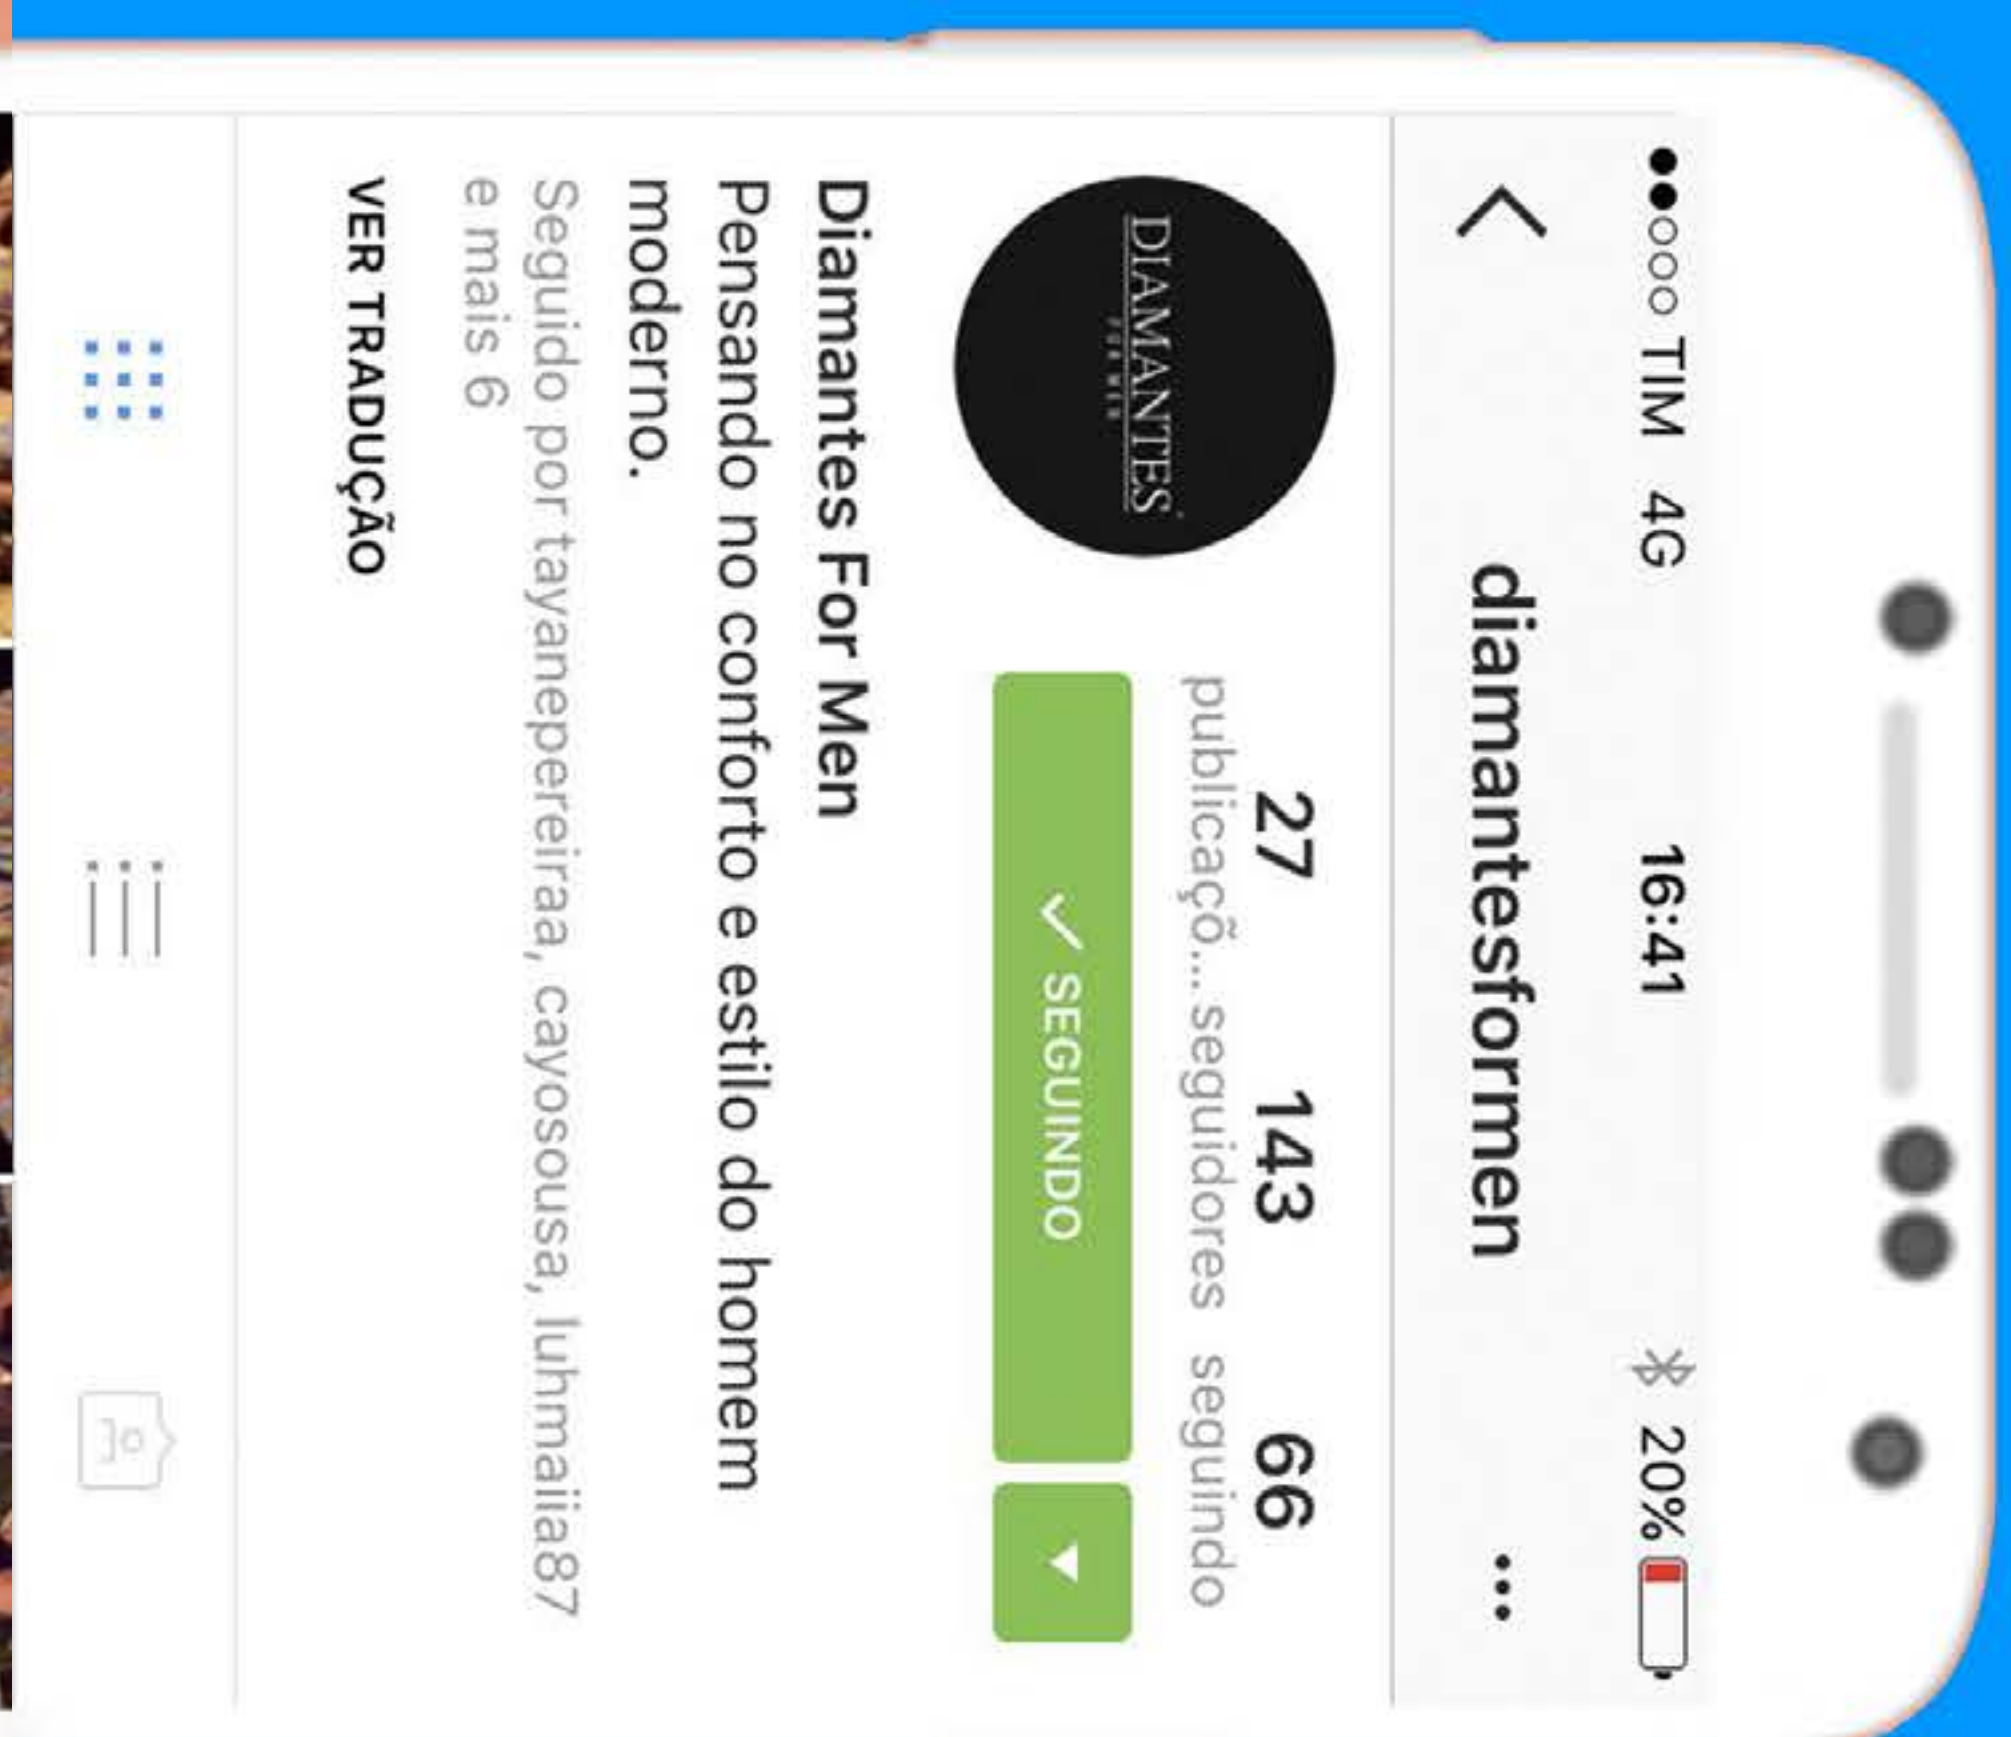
●●○○○ TIM 4G 16:41 20%

diamantesformen

DIAMANTES
FOR MEN

27 publicaçõ...
143 seguidores
66 seguindo

SEGUINDO

Diamantes For Men
Pensando no conforto e estilo do homem moderno.
Seguido por tayanepereiraa, cayososousa, luhmaiia87 e mais 6
VER TRADUÇÃO